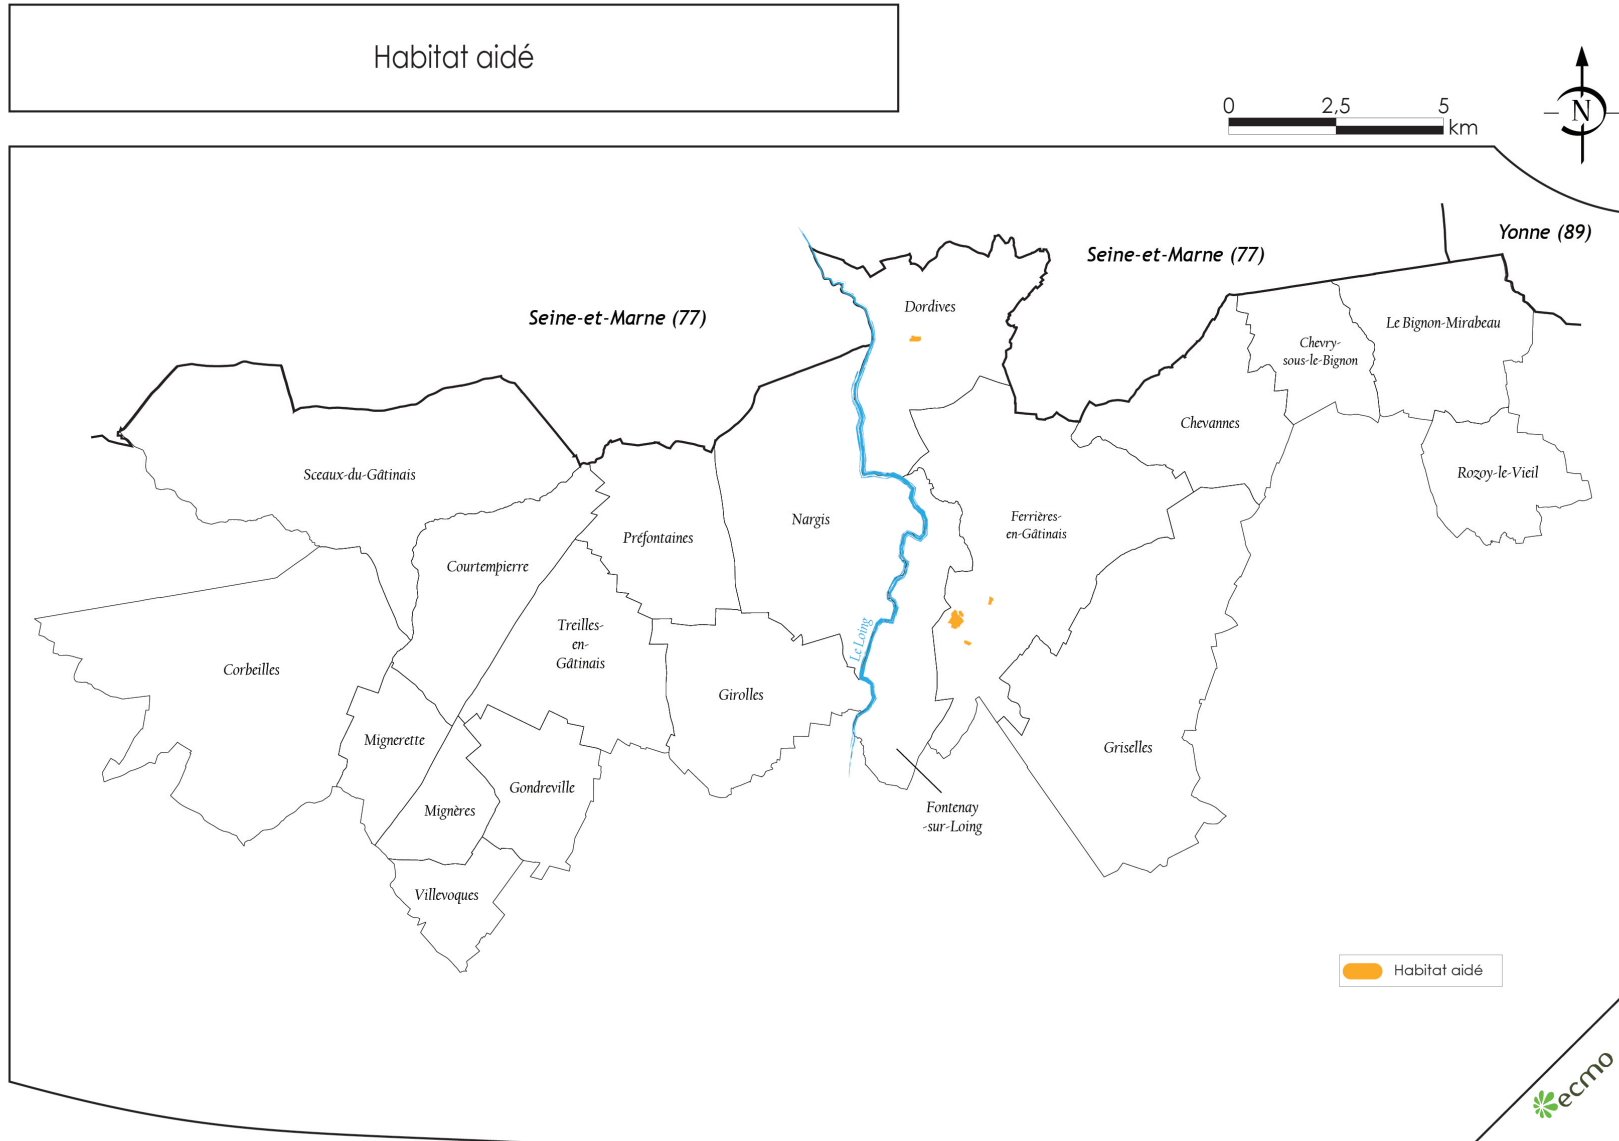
Habitat aidé

0 2,5 5 km

N

Yonne (89)

Seine-et-Marne (77)

Seine-et-Marne (77)

Dordives

Le Bignon-Mirabeau

Chevry-sous-le-Bignon

Chevannes

Rozoy-le-Vieil

Sceaux-du-Gâtinais

Nargis

Ferrières-en-Gâtinais

Préfontaines

Courtempierre

Treilles-en-Gâtinais

Le Loing

Corbeilles

Girolles

Mignerette

Griselles

Gondreville

Mignères

Fontenay-sur-Loing

Villevoques

Habitat aidé

ecmo